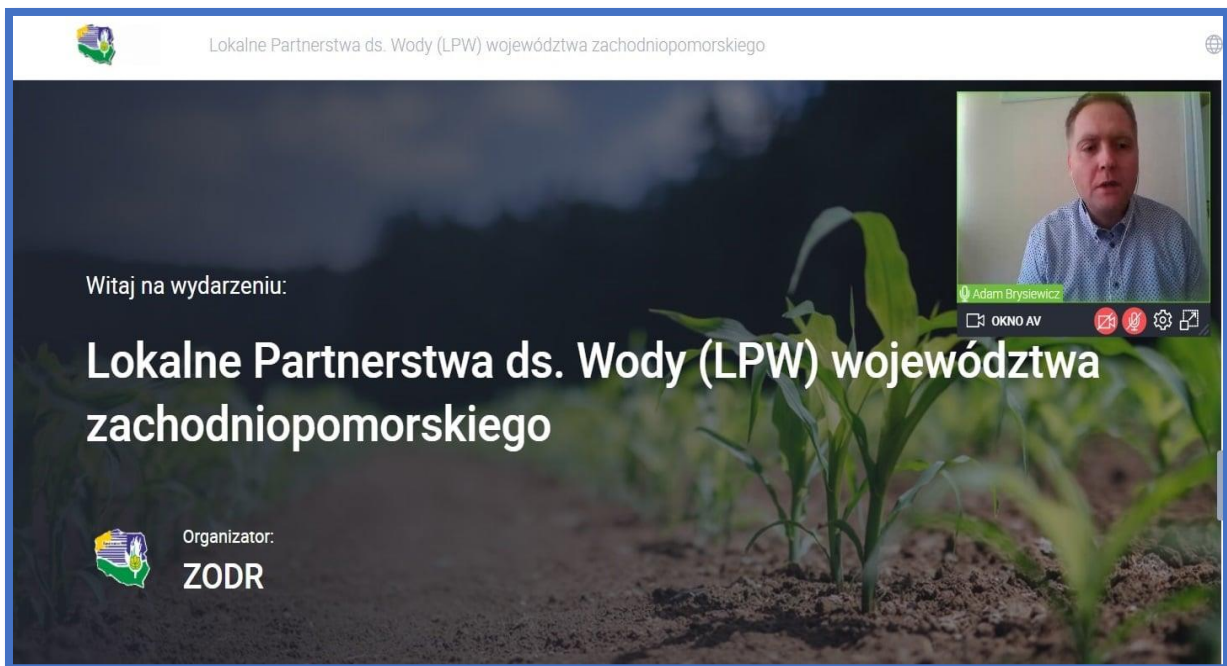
Lokalne Partnerstwa ds. Wody (LPW) województwa zachodniopomorskiego

Adam Brysiewicz

OKNO AV

Witaj na wydarzeniu:

Lokalne Partnerstwa ds. Wody (LPW) województwa zachodniopomorskiego

Organizator:

ZODR